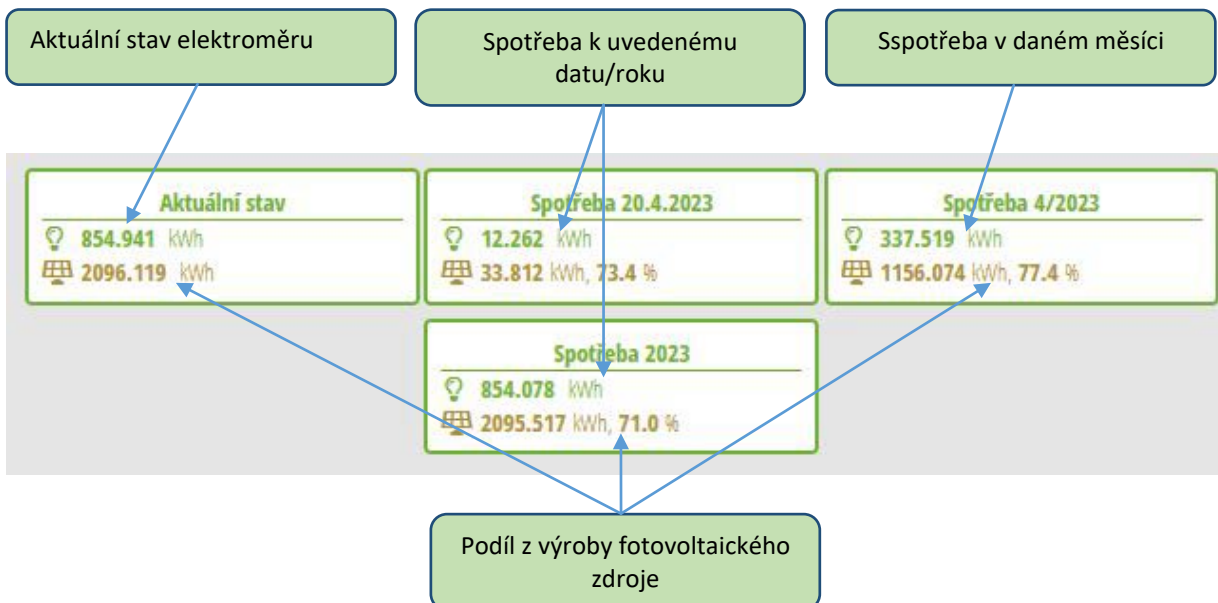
Aktuální stav elektroměru

Spotřeba k uvedenému datu/roku

Sspotřeba v daném měsíci

Aktuální stav
854.941 kWh
2096.119 kWh

Spotřeba 20.4.2023
12.262 kWh
33.812 kWh, 73.4 %

Spotřeba 4/2023
337.519 kWh
1156.074 kWh, 77.4 %

Spotřeba 2023
854.078 kWh
2095.517 kWh, 71.0 %

Podíl z výroby fotovoltaického zdroje